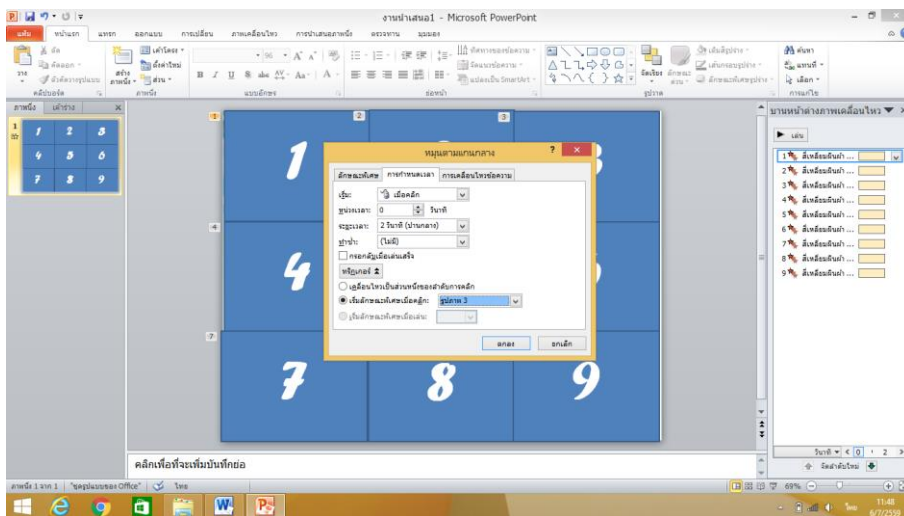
งานนำเสนอ1 - Microsoft PowerPoint

แฟ้ม หน้าแรก แทรก ออกแบบ การเปลี่ยน ภาพเคลื่อนไหว การนำเสนอภาพนิ่ง ตรวจทาน มุมมอง

วาง คลิปบอร์ด ภาพนิ่ง แบบอักษร ย่อหน้า รูปวาด การแก้ไข

ภาพนิ่ง เค้าร่าง

1 2 3
4 5 6
7 8 9

1 2 3 4 5 6 7 8 9

หมุนตามแกนกลาง

ลักษณะพิเศษ การกำหนดเวลา การเคลื่อนไหวข้อความ

เริ่ม: เมื่อคลิก
หน่วงเวลา: 0 วินาที
ระยะเวลา: 2 วินาที (ปานกลาง)
ทำซ้ำ: (ไม่มี)
กรอกลับเมื่อเล่นเสร็จ
ทริกเกอร์
เคลื่อนไหวเป็นส่วนหนึ่งของลำดับการคลิก
เริ่มลักษณะพิเศษเมื่อคลิก: รูปภาพ 3
เริ่มลักษณะพิเศษเมื่อเล่น:
ตกลง ยกเลิก

บานหน้าต่างภาพเคลื่อนไหว
เล่น
1 สี่เหลี่ยมผืนผ้า ...
2 สี่เหลี่ยมผืนผ้า ...
3 สี่เหลี่ยมผืนผ้า ...
4 สี่เหลี่ยมผืนผ้า ...
5 สี่เหลี่ยมผืนผ้า ...
6 สี่เหลี่ยมผืนผ้า ...
7 สี่เหลี่ยมผืนผ้า ...
8 สี่เหลี่ยมผืนผ้า ...
9 สี่เหลี่ยมผืนผ้า ...
วินาที 0 1 2
จัดลำดับใหม่

คลิกเพื่อที่จะเพิ่มบันทึกย่อ

ภาพนิ่ง 1 จาก 1 "ชุดรูปแบบของ Office" ไทย 69%

11:48 6/7/2559